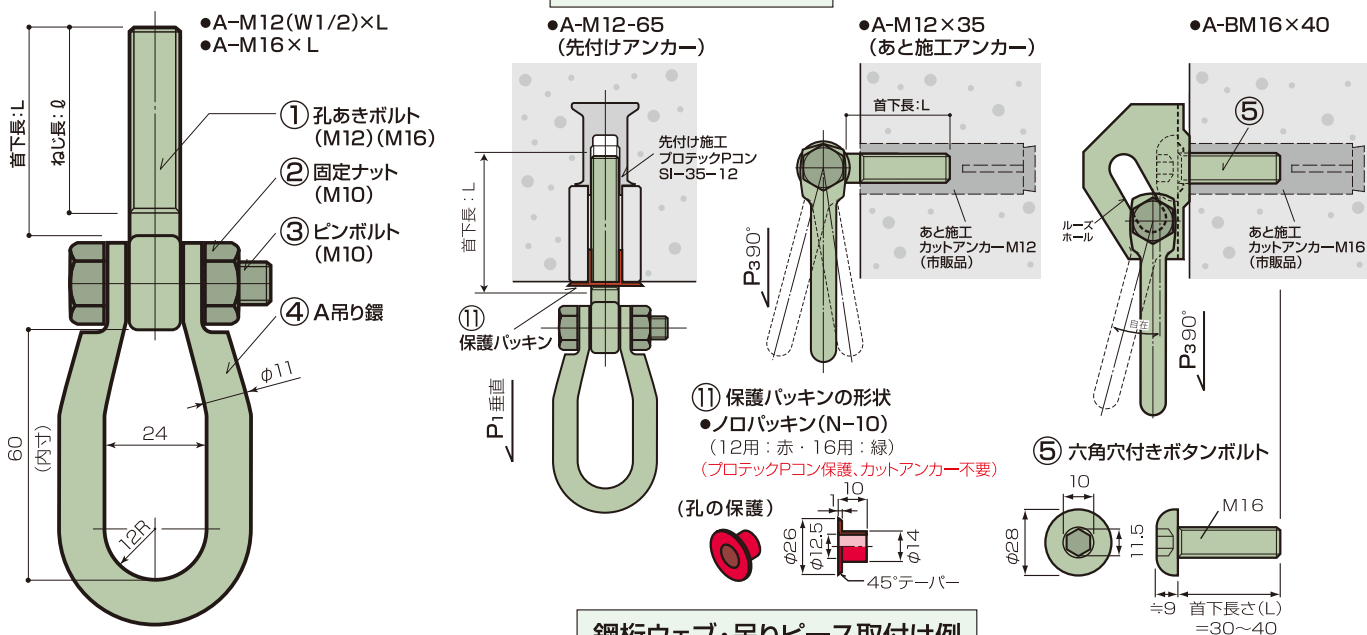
●A−M12(W1/2)×L
●A−M16×L

首下長：L
ねじ長：ℓ

① 孔あきボルト (M12)(M16)
② 固定ナット (M10)
③ ピンボルト (M10)
④ A吊り鐶

$\phi$11
24
60 (内寸)
12R

●A−M12−65 (先付けアンカー)

先付け施工 プロテックPコン SI−35−12

首下長：L

⑪ 保護パッキン

$P_1$ 垂直

●A−M12×35 (あと施工アンカー)

首下長：L

あと施工 カットアンカーM12 (市販品)

$P_3$ 90°

●A-BM16×40

⑤

ルーズ ホール

自在

あと施工 カットアンカーM16 (市販品)

$P_3$ 90°

⑪ 保護パッキンの形状
●ノロパッキン(N−10)
(12用：赤・16用：緑)
(プロテックPコン保護、カットアンカー不要)

(孔の保護)

10
1
$\phi$26
$\phi$12.5
$\phi$14
45°テーパー

⑤ 六角穴付きボタンボルト

10
$\phi$28
11.5
M16
≒9
首下長さ(L) =30〜40

鋼桁ウェブ・吊りピース取付け例